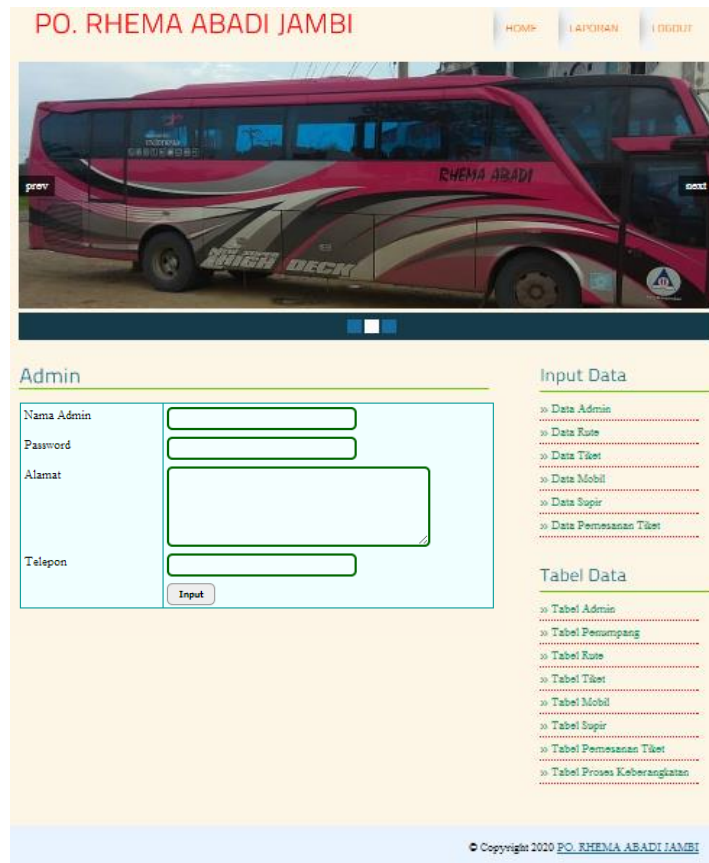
PO. RHEMA ABADI JAMBI

HOME LAPORAN LOGOUT

prev

next

RHEMA ABADI

HIGH DECK

Admin

| Nama Admin | |
|---|---|
| Password | |
| Alamat | |
| Telepon | |
| | Input |

Input Data

» Data Admin
» Data Rute
» Data Tiket
» Data Mobil
» Data Supir
» Data Pemesanan Tiket

Tabel Data

» Tabel Admin
» Tabel Penumpang
» Tabel Rute
» Tabel Tiket
» Tabel Mobil
» Tabel Supir
» Tabel Pemesanan Tiket
» Tabel Proses Keberangkatan

© Copyright 2020 PO. RHEMA ABADI JAMBI